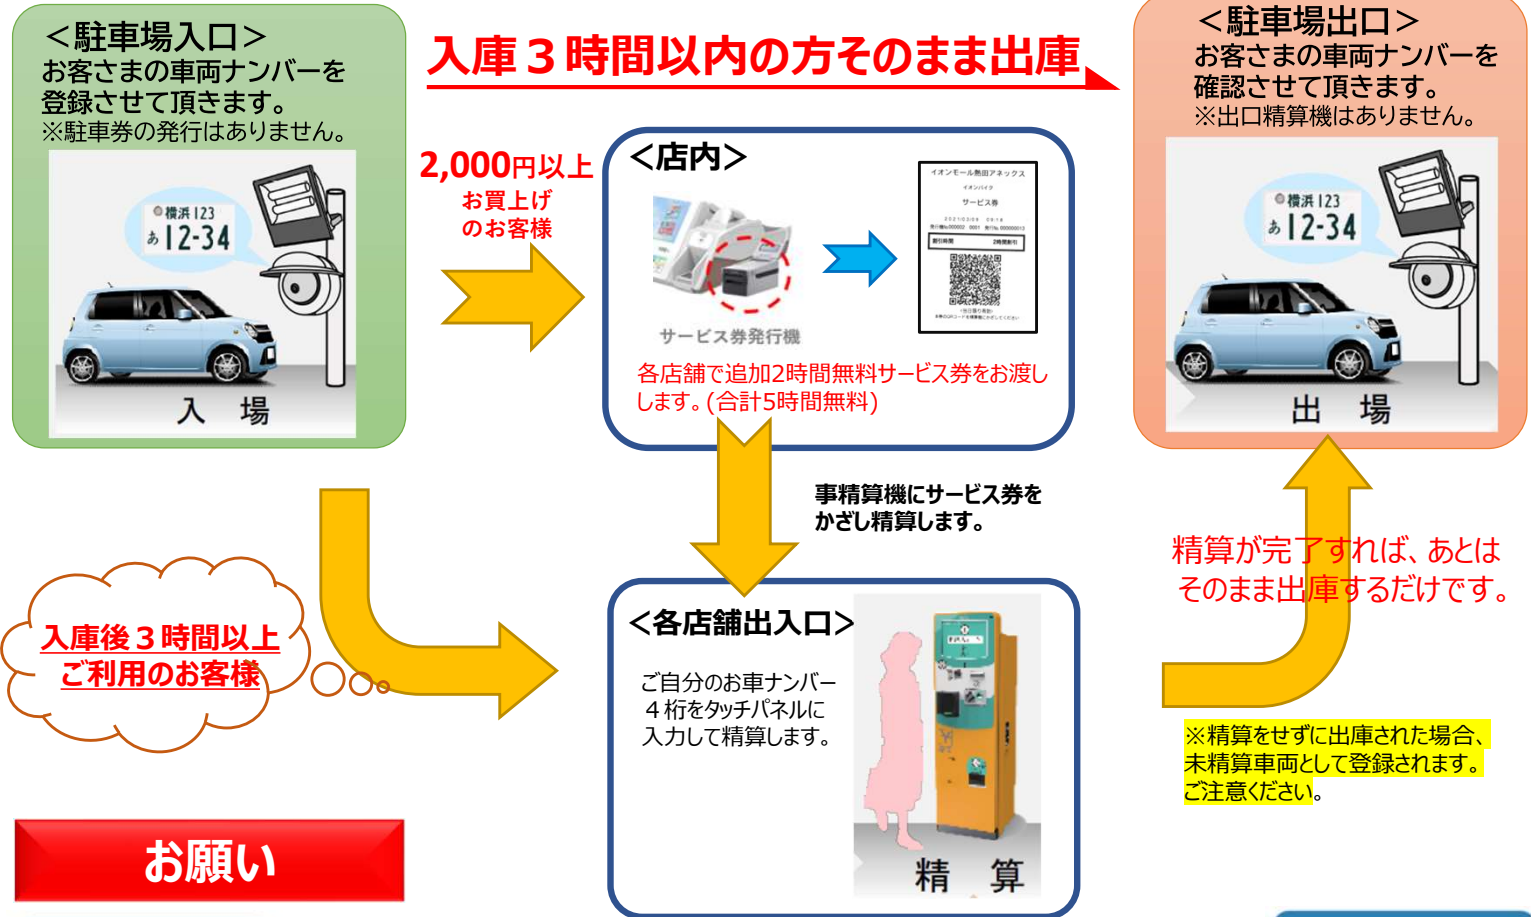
＜駐車場入口＞
お客さまの車両ナンバーを登録させて頂きます。
※駐車券の発行はありません。

横浜 123
あ 12-34

入　場

入庫３時間以内の方そのまま出庫

＜駐車場出口＞
お客さまの車両ナンバーを確認させて頂きます。
※出口精算機はありません。

横浜 123
あ 12-34

出　場

2,000円以上
お買上げ
のお客様

＜店内＞

イオンモール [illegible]
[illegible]
サービス券

サービス券発行機

各店舗で追加2時間無料サービス券をお渡しします。(合計5時間無料)

事精算機にサービス券をかざし精算します。

精算が完了すれば、あとはそのまま出庫するだけです。

入庫後３時間以上
ご利用のお客様

＜各店舗出入口＞

ご自分のお車ナンバー
４桁をタッチパネルに
入力して精算します。

精　算

※精算をせずに出庫された場合、未精算車両として登録されます。
ご注意ください。

お願い